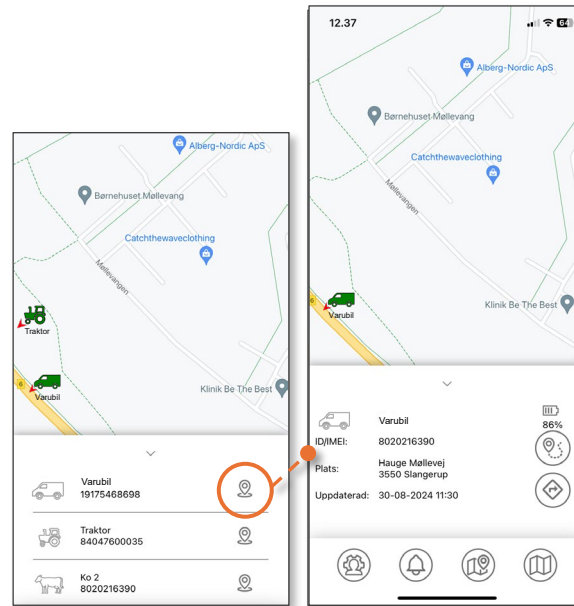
Alberg-Nordic ApS
Børnehuset Møllevang
Catchthewaveclothing
Møllevangen
Traktor
6
Varubil
Klinik Be The Best

Varubil
19175468698

Traktor
84047600035

Ko 2
8020216390

12.37
64
Alberg-Nordic ApS
Børnehuset Møllevang
Catchthewaveclothing
Møllevangen
6
Varubil
Klinik Be The Best

Varubil
86%
ID/IMEI: 8020216390
Plats: Hauge Møllevej
3550 Slangerup
Uppdaterad: 30-08-2024 11:30